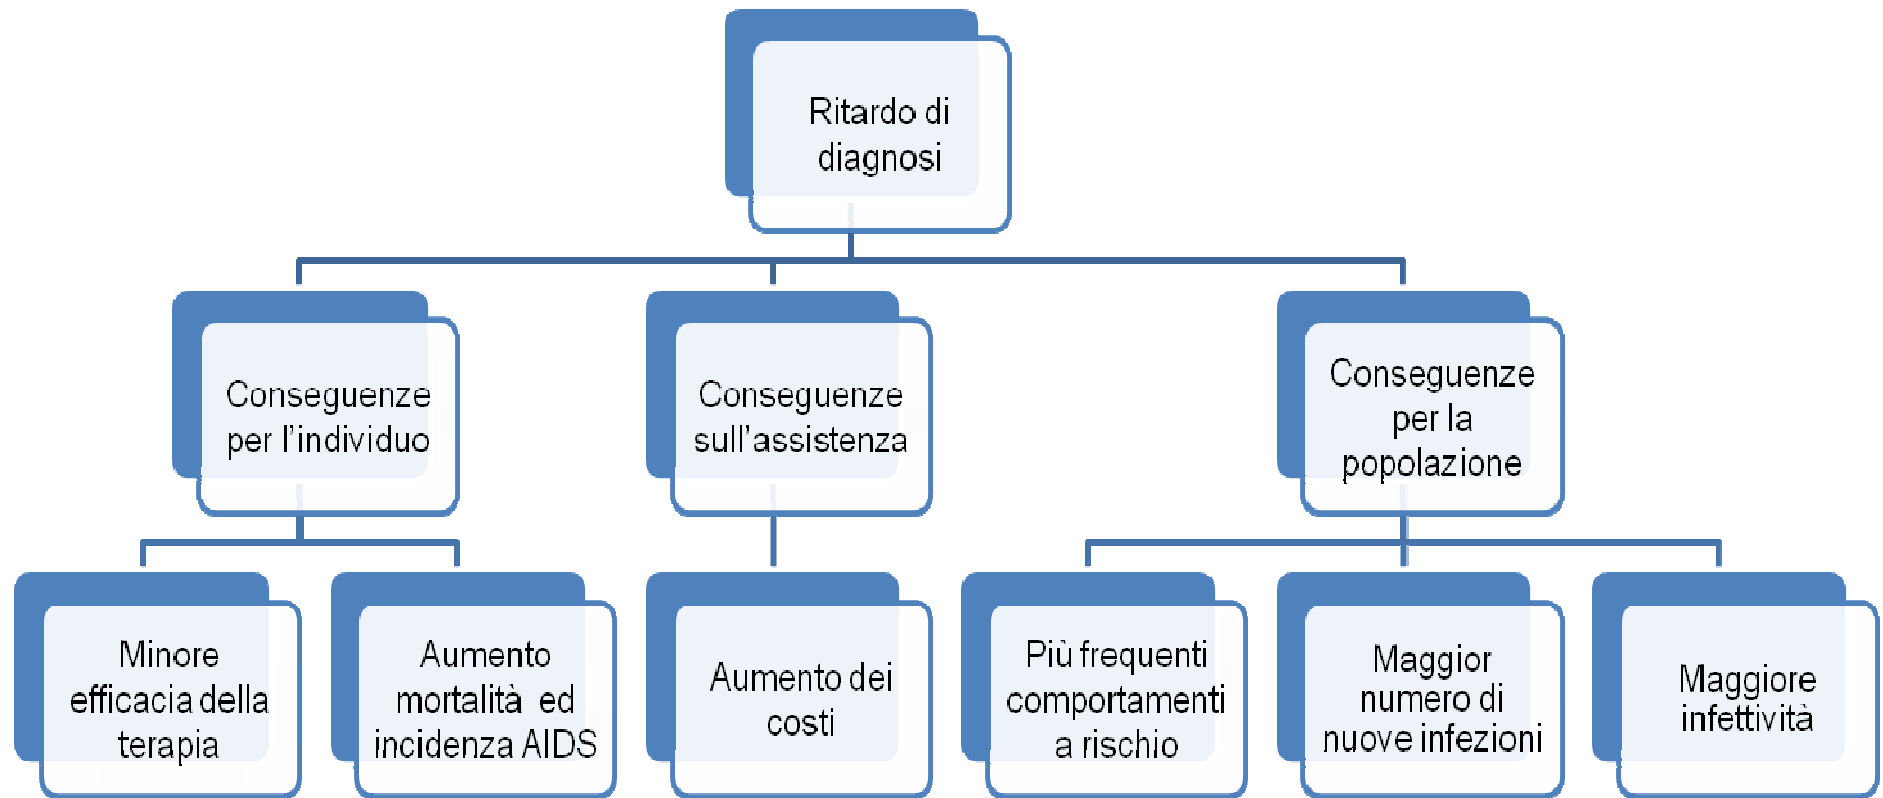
Ritardo di diagnosi

Conseguenze per l'individuo

Conseguenze sull'assistenza

Conseguenze per la popolazione

Minore efficacia della terapia

Aumento mortalità ed incidenza AIDS

Aumento dei costi

Più frequenti comportamenti a rischio

Maggior numero di nuove infezioni

Maggiore infettività